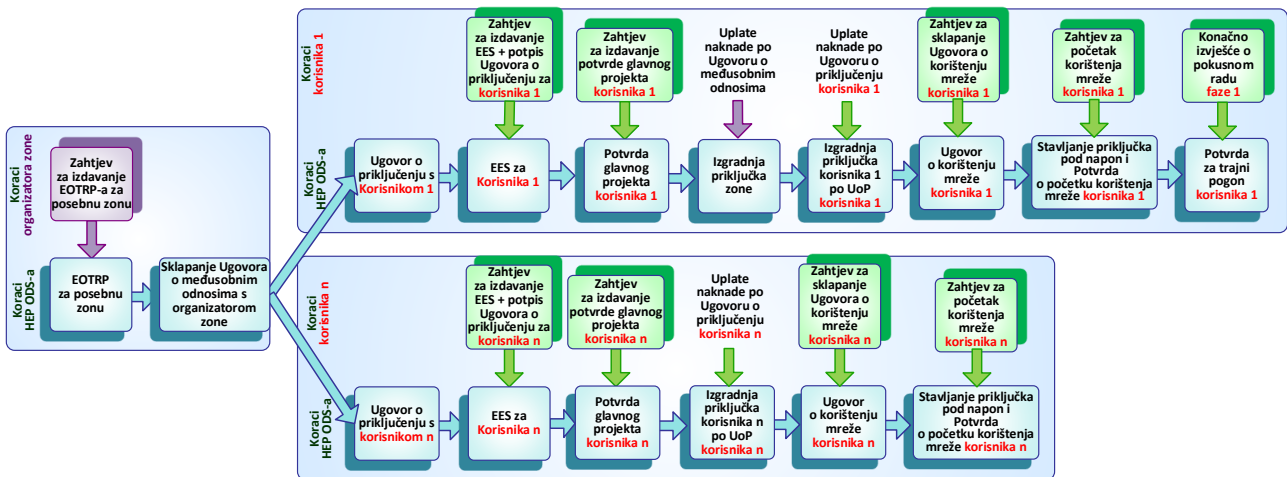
Koraci organizatora zone

Zahtjev za izdavanje EOTRP-a za posebnu zonu

Koraci HEP ODS-a

EOTRP za posebnu zonu

Sklapanje Ugovora o međusobnim odnosima s organizatorom zone

Koraci korisnika 1

Zahtjev za izdavanje EES + potpis Ugovora o priključenju za korisnika 1

Zahtjev za izdavanje potvrde glavnog projekta korisnika 1

Uplate naknade po Ugovoru o međusobnim odnosima

Uplate naknade po Ugovoru o priključenju korisnika 1

Zahtjev za sklapanje Ugovora o korištenju mreže korisnika 1

Zahtjev za početak korištenja mreže korisnika 1

Konačno izvješće o pokusnom radu faze 1

Koraci HEP ODS-a

Ugovor o priključenju s Korisnikom 1

EES za Korisnika 1

Potvrda glavnog projekta korisnika 1

Izgradnja priključka zone

Izgradnja priključka korisnika 1 po UoP korisnika 1

Ugovor o korištenju mreže korisnika 1

Stavljanje priključka pod napon i Potvrda o početku korištenja mreže korisnika 1

Potvrda za trajni pogon korisnika 1

Koraci korisnika n

Zahtjev za izdavanje EES + potpis Ugovora o priključenju za korisnika n

Zahtjev za izdavanje potvrde glavnog projekta korisnika n

Uplate naknade po Ugovoru o priključenju korisnika n

Zahtjev za sklapanje Ugovora o korištenju mreže korisnika n

Zahtjev za početak korištenja mreže korisnika n

Koraci HEP ODS-a

Ugovor o priključenju s korisnikom n

EES za Korisnika n

Potvrda glavnog projekta korisnika n

Izgradnja priključka korisnika n po UoP korisnika n

Ugovor o korištenju mreže korisnika n

Stavljanje priključka pod napon i Potvrda o početku korištenja mreže korisnika n